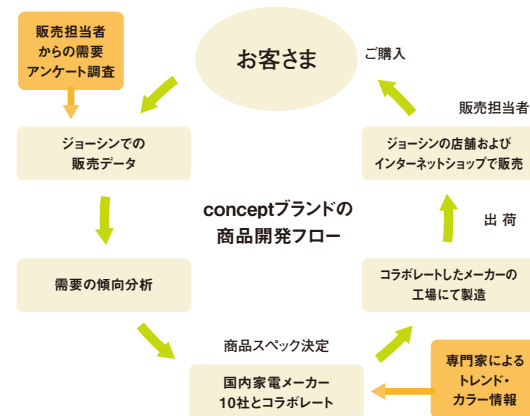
販売担当者からの需要アンケート調査

お客さま

ご購入

販売担当者

ジョーシンでの販売データ

ジョーシンの店舗およびインターネットショップで販売

conceptブランドの商品開発フロー

出 荷

需要の傾向分析

コラボレートしたメーカーの工場にて製造

商品スペック決定

国内家電メーカー10社とコラボレート

専門家によるトレンド・カラー情報